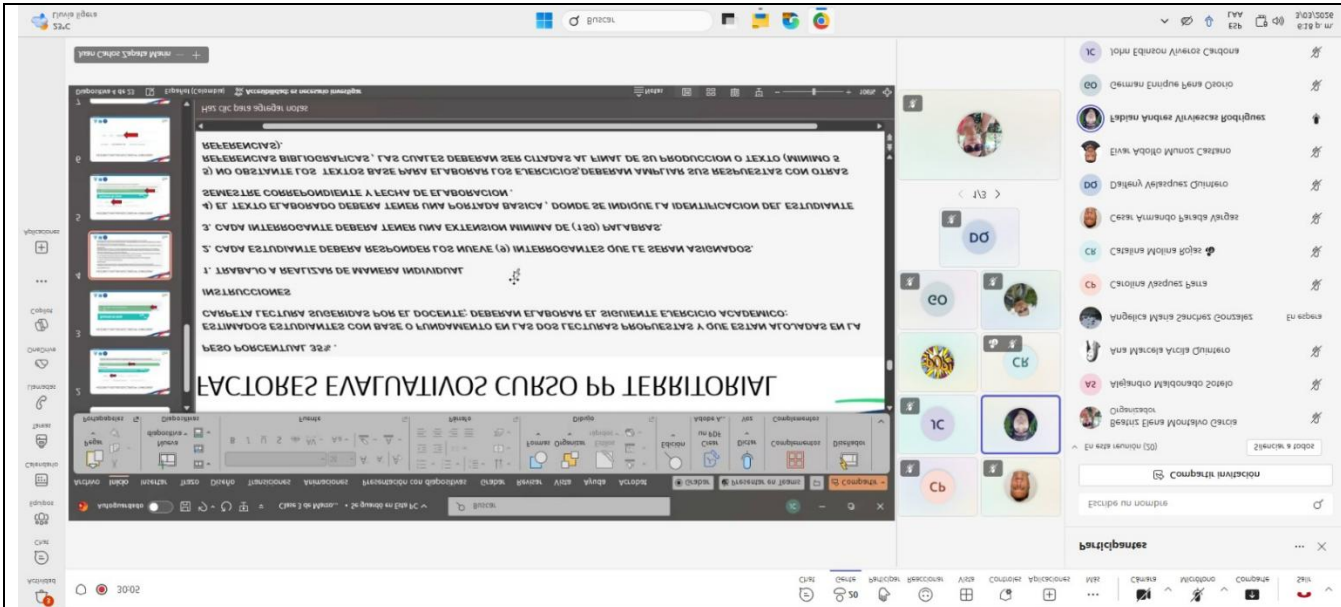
FACTORES EVALUATIVOS CURSO PP TERRITORIAL

PESO PORCENTUAL 35% .

ESTIMADOS ESTUDIANTES CON BASE O FUNDAMENTO EN LAS DOS LECTURAS PROPUESTAS Y QUE ESTAN ALOJADAS EN LA CARPETA LECTURAS SUGERIDAS POR EL DOCENTE; DEBERAN ELABORAR EL SIGUIENTE EJERCICIO ACADEMICO:

INSTRUCCIONES

1. TRABAJO A REALIZAR DE MANERA INDIVIDUAL

2. CADA ESTUDIANTE DEBERA RESPONDER LOS NUEVE (9) INTERROGANTES QUE LE SERAN ASIGNADOS.

3. CADA INTERROGANTE DEBERA TENER UNA EXTENSION MINIMA DE (150) PALABRAS.

4) EL TEXTO ELABORADO DEBERA TENER UNA PORTADA BASICA , DONDE SE INDIQUE LA IDENTIFICACION DEL ESTUDIANTE SEMESTRE CORRESPONDIENTE Y FECHA DE ELABORACION .

5) NO OBSTANTE LOS TEXTOS BASE PARA ELABORAR LOS EJERCICIOS,DEBERAN AMPLIAR SUS RESPUESTAS CON OTRAS REFERENCIAS BIBLIOGRAFICAS , LAS CUALES DEBERAN SER CITADAS AL FINAL DE SU PRODUCCION O TEXTO (MINIMO 5 REFERENCIAS).

Haz clic para agregar notas

Diapositiva 4 de 12 Español (Colombia) Accesibilidad: es necesario investigar Notas 108%

Archivo Inicio Insertar Dibujar Diseño Transiciones Animaciones Presentación con diapositivas Grabar Revisar Vista Ayuda Acrobat Grabar Presentar en Teams Compartir

Pegar Portapapeles Diapositivas Nueva Fuente Párrafo Dibujo Formas Organizar Edición Crear un PDF Adobe A... Dictar Voz Complementos Diseñador

Autoguardado Clase 3 de Marzo • Se guardó en Este PC Buscar

Juan Carlos Zapata Marin

Lluvia ligera 23°C Buscar ESP LAA 6:39 p. m. 3/03/2025

1/3

DO GO CR JC CP

Participantes

Escribe un nombre

Compartir invitación

En esta reunión (20) Silenciar a todos

Beatriz Elena Montalvo García Organizador
Alejandro Maldonado Sotelo
Ana Marcela Arcila Quintero
Angelica Maria Sanchez Gonzalez En espera
Carolina Vasquez Parra
Catalina Molina Rojas
Cesar Armando Parada Vargas
Dairegy Velasquez Quintero
Elkin Adolfo Muñoz Castano
Fabian Andres Viviescas Rodriguez
German Enrique Pena Osorio
John Edinson Viveros Cardona

Chat Gente 20 Levantar Reaccionar Vista Controles Aplicaciones Más Cámara Micrófono Compartir Salir

Actividad Chat Equipos Calendario Tareas Llamadas OneDrive Copilot Aplicaciones

30:02